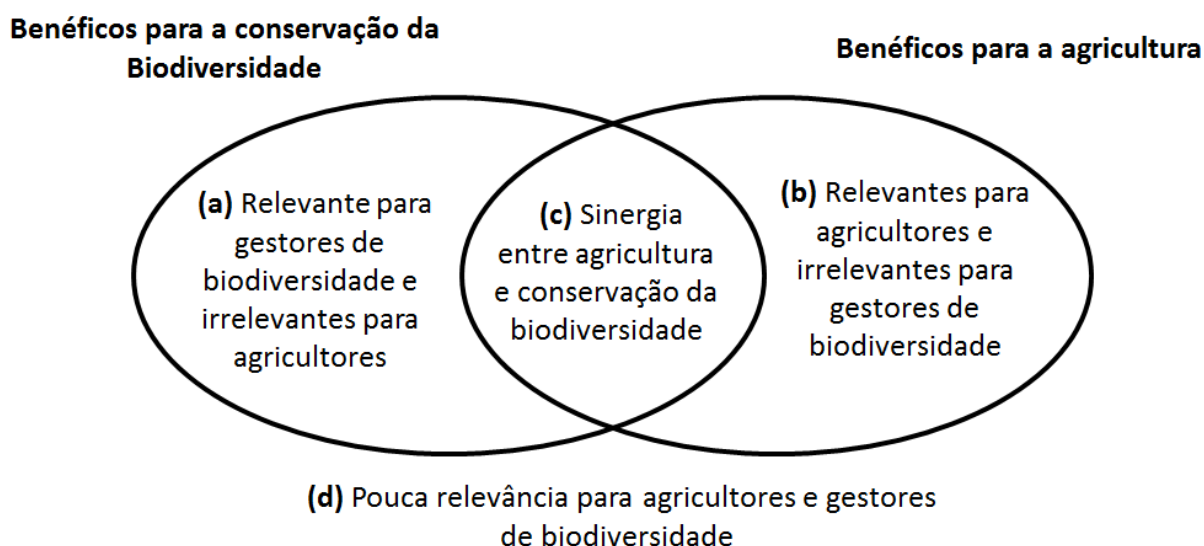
Benéficos para a conservação da Biodiversidade

Benéficos para a agricultura

(a) Relevante para gestores de biodiversidade e irrelevantes para agricultores

(c) Sinergia entre agricultura e conservação da biodiversidade

(b) Relevantes para agricultores e irrelevantes para gestores de biodiversidade

(d) Pouca relevância para agricultores e gestores de biodiversidade